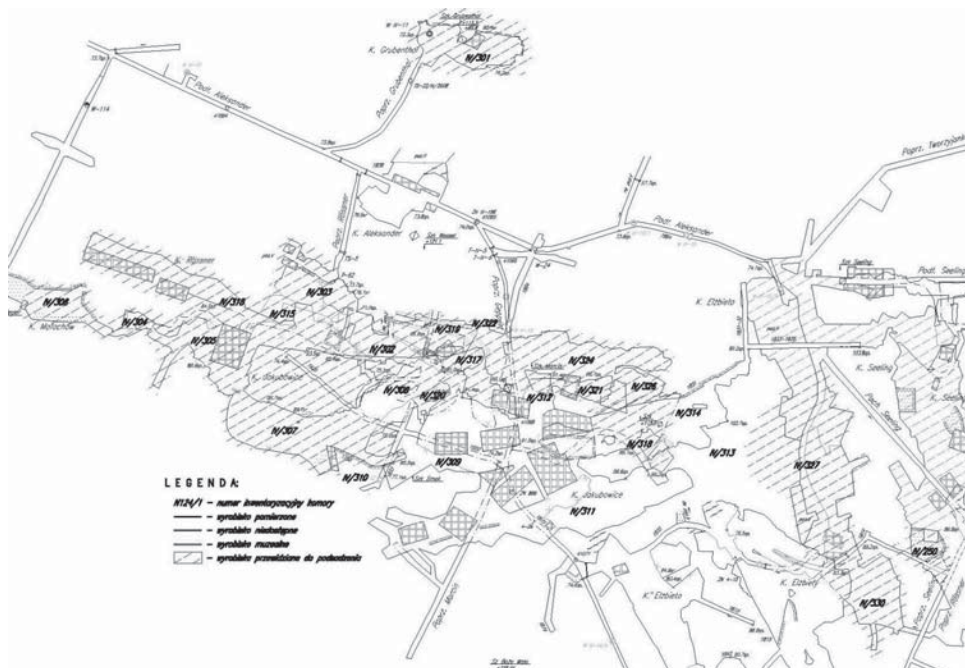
K. Grubenthal
N/301
Pochylnia Grubenthal
Poprz. Aleksander
Poprz. Wasser
Popr. Twerzylank
K. Aleksander
Pochylnia Aleksander
K. Wasser
N/306
K. Mollochów
N/304
N/305
N/316
N/303
N/315
N/302
N/319
N/323
N/317
N/324
N/321
N/325
N/314
K. Jakubowice
N/300
N/320
N/312
N/318
N/313
N/307
N/310
N/309
N/311
K. Jakubowice
K. Elżbieta
N/327
K. Seeling
Podł. Seeling
N/250
N/330
K. Elżbiety
K. Elżbieta
Poprz. Marcin

LEGENDA:
N124/1 – numer inwentarzowy komory
– wyrobisko porzucone
– wyrobisko niedostępne
– wyrobisko murowane
– wyrobisko przewidziane do podsadzania